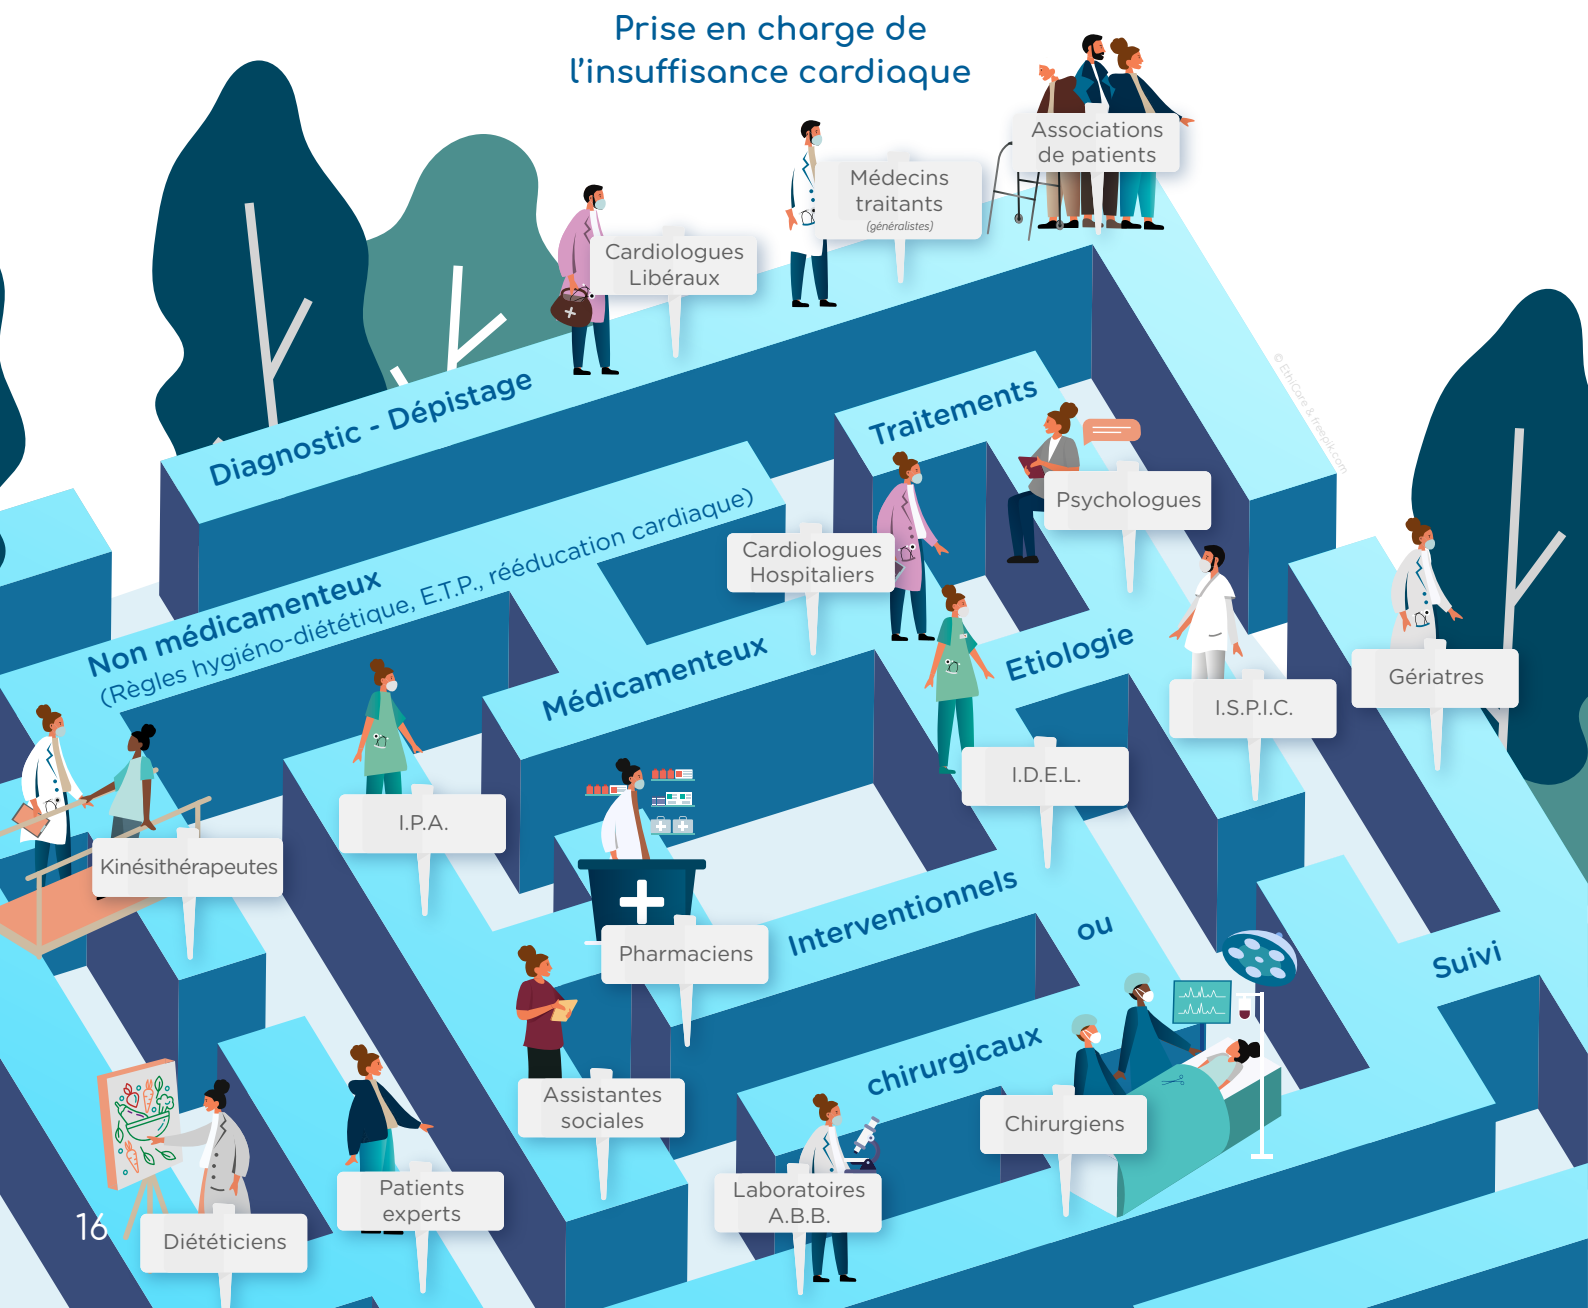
Prise en charge de l'insuffisance cardiaque

Associations de patients

Médecins traitants (généralistes)

Cardiologues Libéraux

Diagnostic - Dépistage

Traitements

Psychologues

Cardiologues Hospitaliers

Non médicamenteux (Règles hygiéno-diététique, E.T.P., rééducation cardiaque)

Médicamenteux

Etiologie

I.S.P.I.C.

Gériatres

I.P.A.

I.D.E.L.

Kinésithérapeutes

Pharmaciens

Interventionnels

ou

Suivi

chirurgicaux

Assistantes sociales

Chirurgiens

Patients experts

Laboratoires A.B.B.

Diététiciens

16

© EthiCare & freepik.com